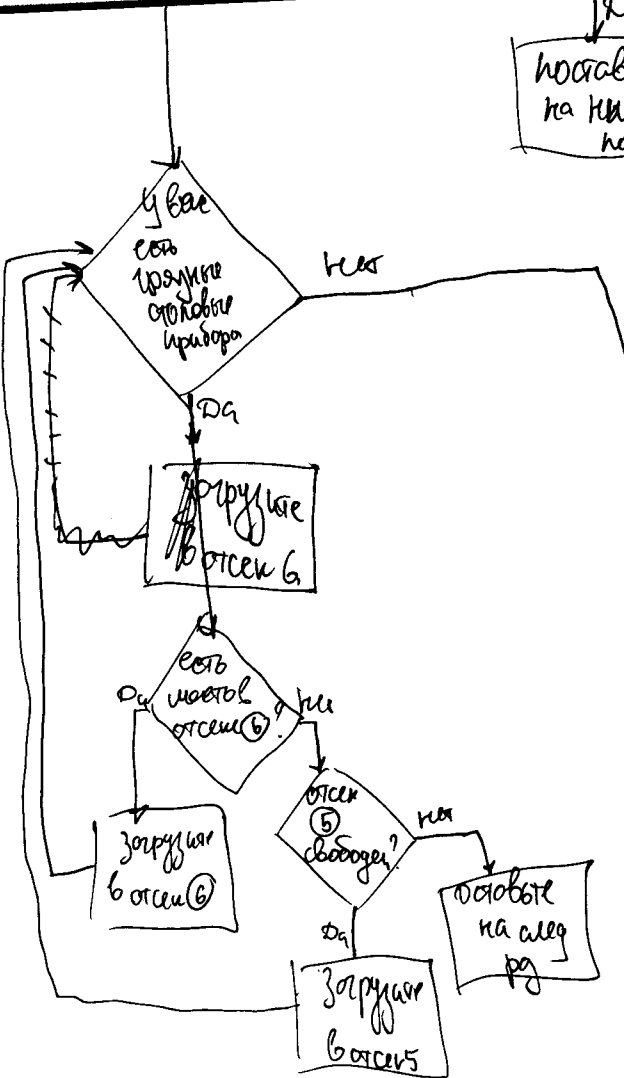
поставь
на ни
не

У вас есть грязные столовые прибора

нет

Да

Загрузите в отсек 6

есть место в отсеке 6?

Да

нет

Загрузите в отсек 6

отсек 5 свободен?

нет

Оставьте на след раз

Да

Загрузите в отсек 5